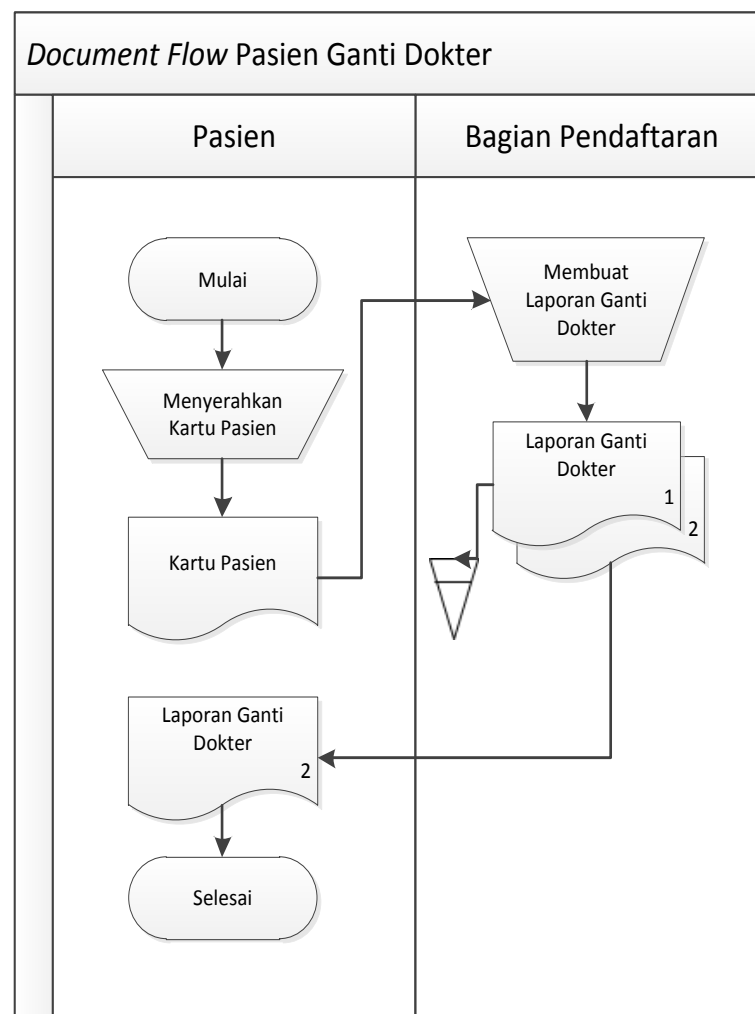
Document Flow Pasien Ganti Dokter

Pasien

Bagian Pendaftaran

Mulai

Menyerahkan Kartu Pasien

Kartu Pasien

Membuat Laporan Ganti Dokter

Laporan Ganti Dokter

1

2

Laporan Ganti Dokter

2

Selesai